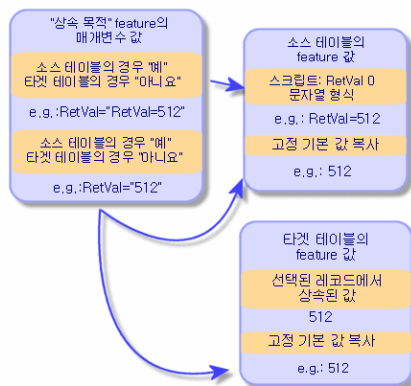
"상속 목적" feature의 매개변수 값

소스 테이블의 경우 "예" 타겟 테이블의 경우 "아니요"

e.g.:RetVal="RetVal=512"

소스 테이블의 경우 "예" 타겟 테이블의 경우 "아니요"

e.g.:RetVal="512"

소스 테이블의 feature 값

스크립트: RetVal 0 문자열 형식

e.g.: RetVal=512

고정 기본 값 복사

e.g.: 512

타겟 테이블의 feature 값

선택된 레코드에서 상속된 값

512

고정 기본 값 복사

e.g.: 512